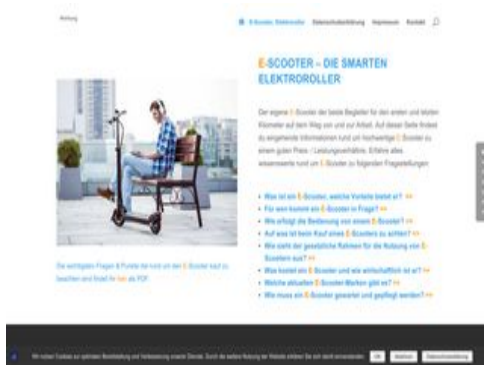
Rollung

E-Scooter, Elektroroller   Datenschutzerklärung   Impressum   Kontakt

E-SCOOTER – DIE SMARTEN ELEKTROROLLER

Der eigene E-Scooter der beste Begleiter für den ersten und letzten Kilometer auf dem Weg zur und zur Arbeit. Auf dieser Seite findest du ergänzende Informationen rund um hochwertige E-Scooter zu einem guten Preis / Leistungsverhältnis. Erfahre alles wissenswerte rund um E-Scooter zu folgenden Fragestellungen

Was ist ein E-Scooter, welche Vorteile bietet er? »
Für wen kommt ein E-Scooter in Frage? »
Wie erfolgt die Bedienung von einem E-Scooter? »
Auf was ist beim Kauf eines E-Scooters zu achten? »
Wie sieht der gesetzliche Rahmen für die Nutzung von E-Scootern aus? »
Was kostet ein E-Scooter und wie wirtschaftlich ist er? »
Welche aktuellen E-Scooter-Marken gibt es? »
Wie muss ein E-Scooter gewartet und gepflegt werden? »

Die wichtigsten Fragen & Punkte die rund um den E-Scooter noch zu beachten sind findet Ihr hier als PDF

Wir nutzen Cookies zur optimalen Bereitstellung und Verbesserung unserer Dienste. Durch die weitere Nutzung der Website erklären Sie sich damit einverstanden.   OK   Ablehnen   Datenschutzerklärung